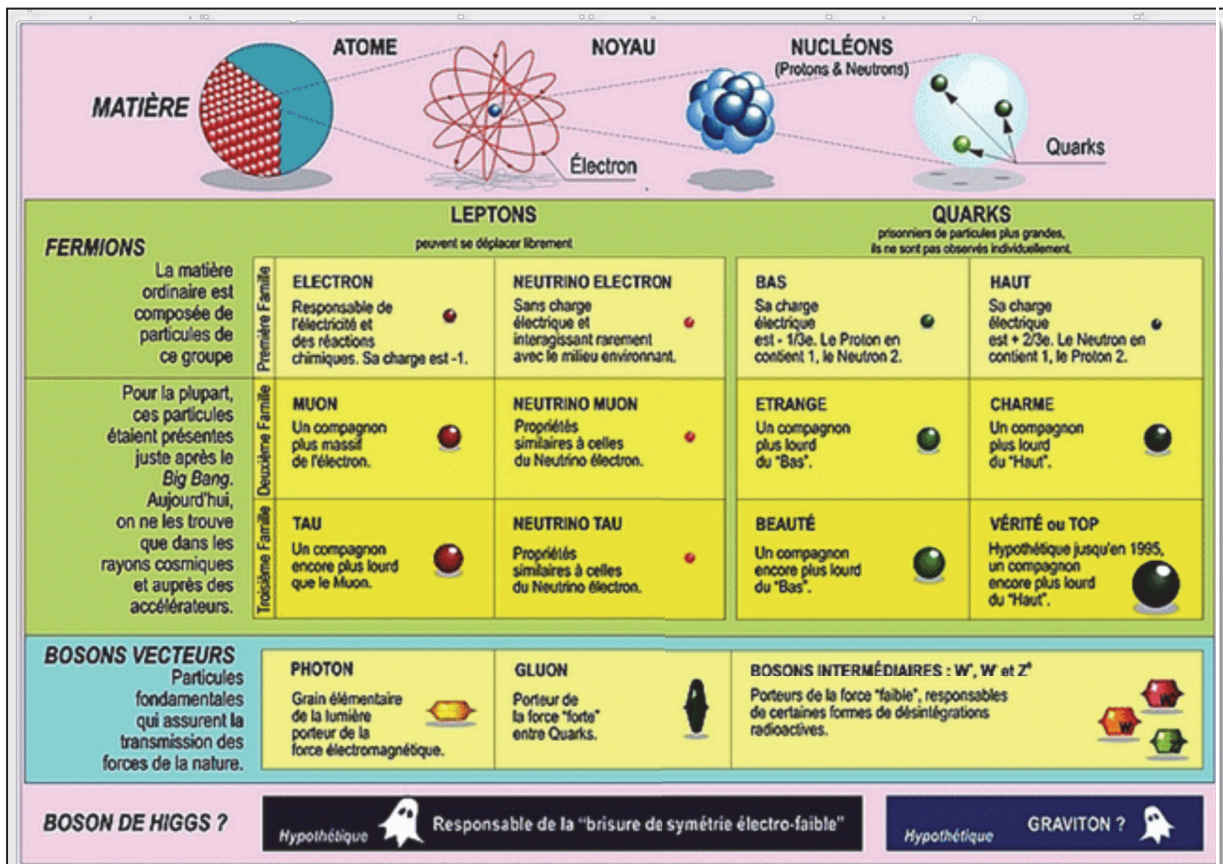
MATIÈRE

ATOME

NOYAU

NUCLÉONS
(Protons & Neutrons)

Électron

Quarks

FERMIONS

La matière ordinaire est composée de particules de ce groupe

Pour la plupart, ces particules étaient présentes juste après le *Big Bang*. Aujourd'hui, on ne les trouve que dans les rayons cosmiques et auprès des accélérateurs.

LEPTONS
peuvent se déplacer librement

QUARKS
prisonniers de particules plus grandes, ils ne sont pas observés individuellement.

| | | | | |
|---|---|---|---|---|
| Première Famille | ELECTRON Responsable de l'électricité et des réactions chimiques. Sa charge est -1. | NEUTRINO ELECTRON Sans charge électrique et interagissant rarement avec le milieu environnant. | BAS Sa charge électrique est - 1/3e. Le Proton en contient 1, le Neutron 2. | HAUT Sa charge électrique est + 2/3e. Le Neutron en contient 1, le Proton 2. |
| Deuxième Famille | MUON Un compagnon plus massif de l'électron. | NEUTRINO MUON Propriétés similaires à celles du Neutrino électron. | ETRANGE Un compagnon plus lourd du "Bas". | CHARME Un compagnon plus lourd du "Haut". |
| Troisième Famille | TAU Un compagnon encore plus lourd que le Muon. | NEUTRINO TAU Propriétés similaires à celles du Neutrino électron. | BEAUTÉ Un compagnon encore plus lourd du "Bas". | VÉRITÉ ou TOP Hypothétique jusqu'en 1995, un compagnon encore plus lourd du "Haut". |

BOSONS VECTEURS
Particules fondamentales qui assurent la transmission des forces de la nature.

PHOTON
Grain élémentaire de la lumière porteur de la force électromagnétique.

GLUON
Porteur de la force "forte" entre Quarks.

BOSONS INTERMÉDIAIRES : $W^+$, $W^-$ et $Z^0$
Porteurs de la force "faible", responsables de certaines formes de désintégrations radioactives.

BOSON DE HIGGS ?

Hypothétique
Responsable de la "brisure de symétrie électro-faible"

Hypothétique
GRAVITON ?